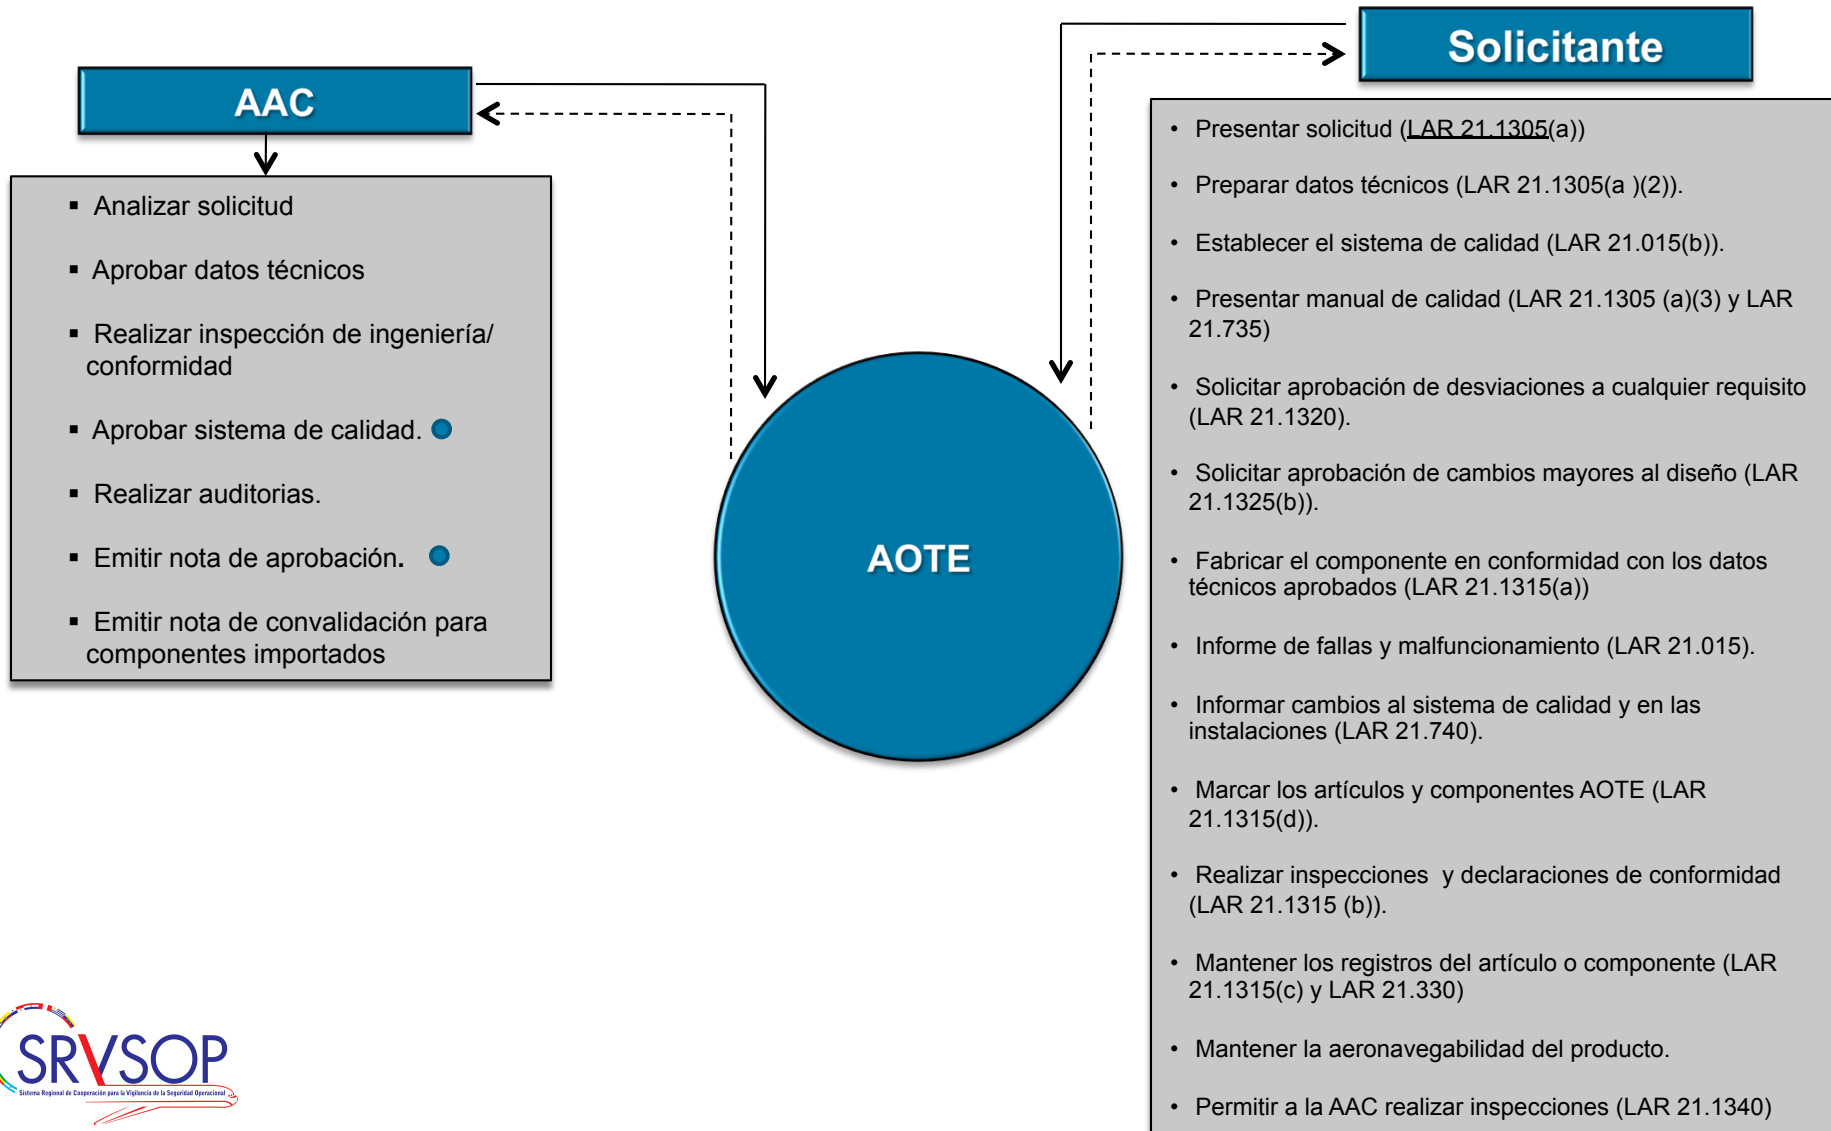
AAC

- Analizar solicitud
- Aprobar datos técnicos
- Realizar inspección de ingeniería/ conformidad
- Aprobar sistema de calidad.
- Realizar auditorias.
- Emitir nota de aprobación.
- Emitir nota de convalidación para componentes importados

AOTE

Solicitante

- Presentar solicitud (LAR 21.1305(a))
- Preparar datos técnicos (LAR 21.1305(a )(2)).
- Establecer el sistema de calidad (LAR 21.015(b)).
- Presentar manual de calidad (LAR 21.1305 (a)(3) y LAR 21.735)
- Solicitar aprobación de desviaciones a cualquier requisito (LAR 21.1320).
- Solicitar aprobación de cambios mayores al diseño (LAR 21.1325(b)).
- Fabricar el componente en conformidad con los datos técnicos aprobados (LAR 21.1315(a))
- Informe de fallas y malfuncionamiento (LAR 21.015).
- Informar cambios al sistema de calidad y en las instalaciones (LAR 21.740).
- Marcar los artículos y componentes AOTE (LAR 21.1315(d)).
- Realizar inspecciones y declaraciones de conformidad (LAR 21.1315 (b)).
- Mantener los registros del artículo o componente (LAR 21.1315(c) y LAR 21.330)
- Mantener la aeronavegabilidad del producto.
- Permitir a la AAC realizar inspecciones (LAR 21.1340)

SRVSOP
Sistema Regional de Cooperación para la Vigilancia de la Seguridad Operacional